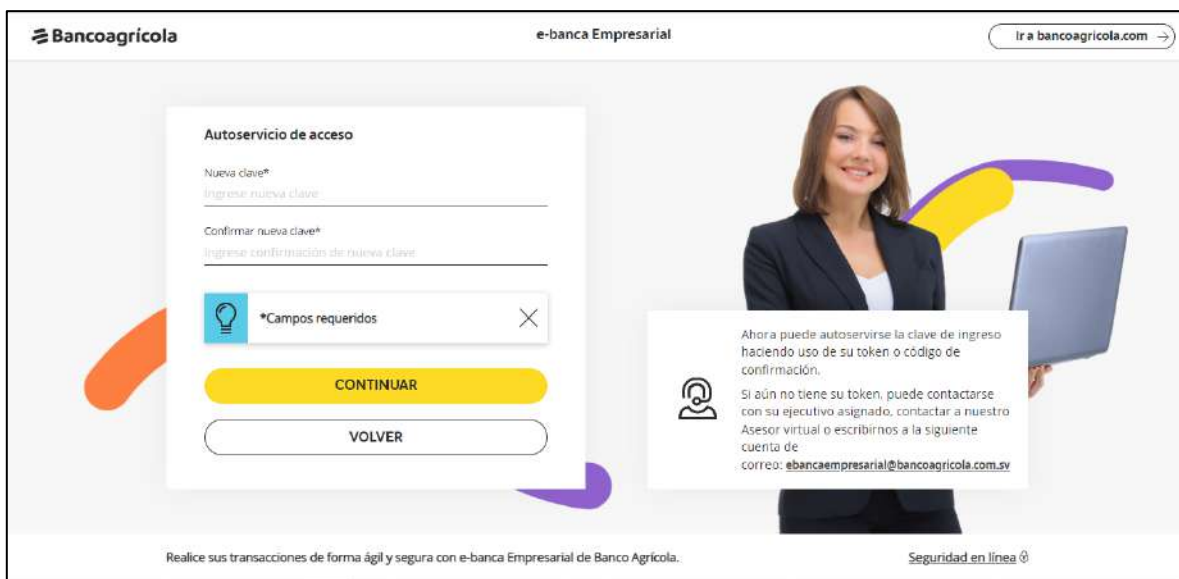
Bancoagrícola

e-banca Empresarial

Ir a bancoagricola.com →

Autoservicio de acceso

Nueva clave*

Ingrese nueva clave

Confirmar nueva clave*

Ingrese confirmación de nueva clave

*Campos requeridos

CONTINUAR

VOLVER

Ahora puede autoservirse la clave de ingreso haciendo uso de su token o código de confirmación.

Si aún no tiene su token, puede contactarse con su ejecutivo asignado, contactar a nuestro Asesor virtual o escribirnos a la siguiente cuenta de correo: ebancaempresarial@bancoagricola.com.sv

Realice sus transacciones de forma ágil y segura con e-banca Empresarial de Banco Agrícola.

Seguridad en línea